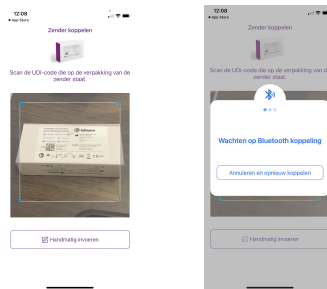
12:08
◂ App Store
Zender koppelen
Scan de UDI-code die op de verpakking van de zender staat.
Handmatig invoeren

12:08
◂ App Store
Zender koppelen
Scan de UDI-code die op de verpakking van de zender staat.
Wachten op Bluetooth koppeling
Annuleren en opnieuw koppelen
Handmatig invoeren